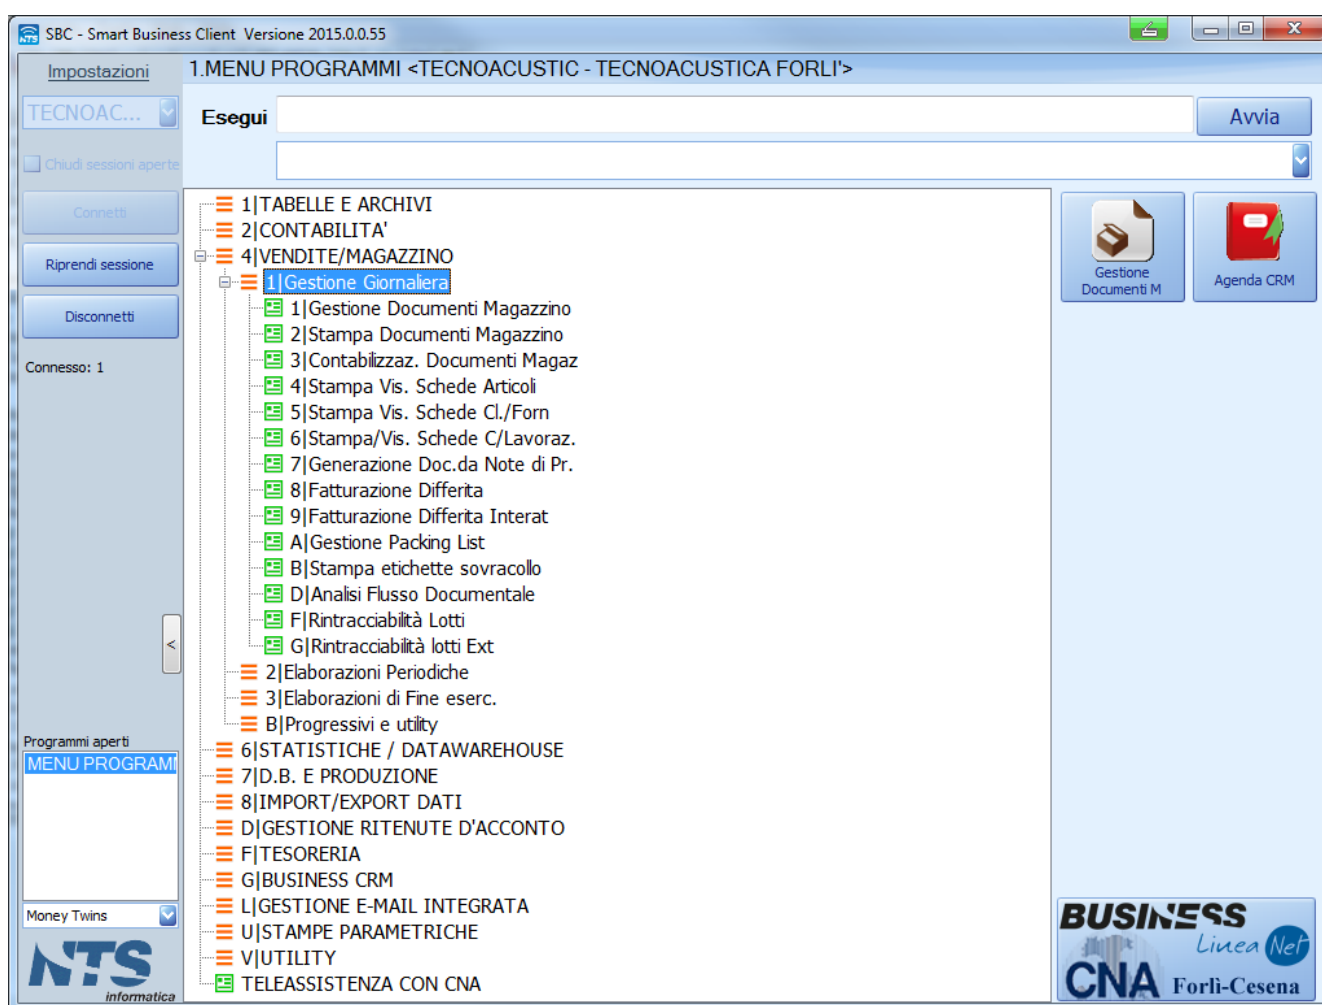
SBC - Smart Business Client Versione 2015.0.0.55

Impostazioni

1.MENU PROGRAMMI <TECNOACUSTIC - TECNOACUSTICA FORLI'>

TECNOAC...

Esegui

Avvia

Chiudi sessioni aperte

Connetti

Riprendi sessione

Disconnetti

Connesso: 1

1|TABELLE E ARCHIVI
2|CONTABILITA'
4|VENDITE/MAGAZZINO
1|Gestione Giornaliera
1|Gestione Documenti Magazzino
2|Stampa Documenti Magazzino
3|Contabilizzaz. Documenti Magaz
4|Stampa Vis. Schede Articoli
5|Stampa Vis. Schede Cl./Forn
6|Stampa/Vis. Schede C/Lavoraz.
7|Generazione Doc.da Note di Pr.
8|Fatturazione Differita
9|Fatturazione Differita Interat
A|Gestione Packing List
B|Stampa etichette sovracollo
D|Analisi Flusso Documentale
F|Rintracciabilità Lotti
G|Rintracciabilità lotti Ext
2|Elaborazioni Periodiche
3|Elaborazioni di Fine eserc.
B|Progressivi e utility
6|STATISTICHE / DATAWAREHOUSE
7|D.B. E PRODUZIONE
8|IMPORT/EXPORT DATI
D|GESTIONE RITENUTE D'ACCONTO
F|TESORERIA
G|BUSINESS CRM
L|GESTIONE E-MAIL INTEGRATA
U|STAMPE PARAMETRICHE
V|UTILITY
TELEASSISTENZA CON CNA

Gestione Documenti M

Agenda CRM

<

Programmi aperti

MENU PROGRAMMI

Money Twins

NTS informatica

BUSINESS Linea Net

CNA Forlì-Cesena